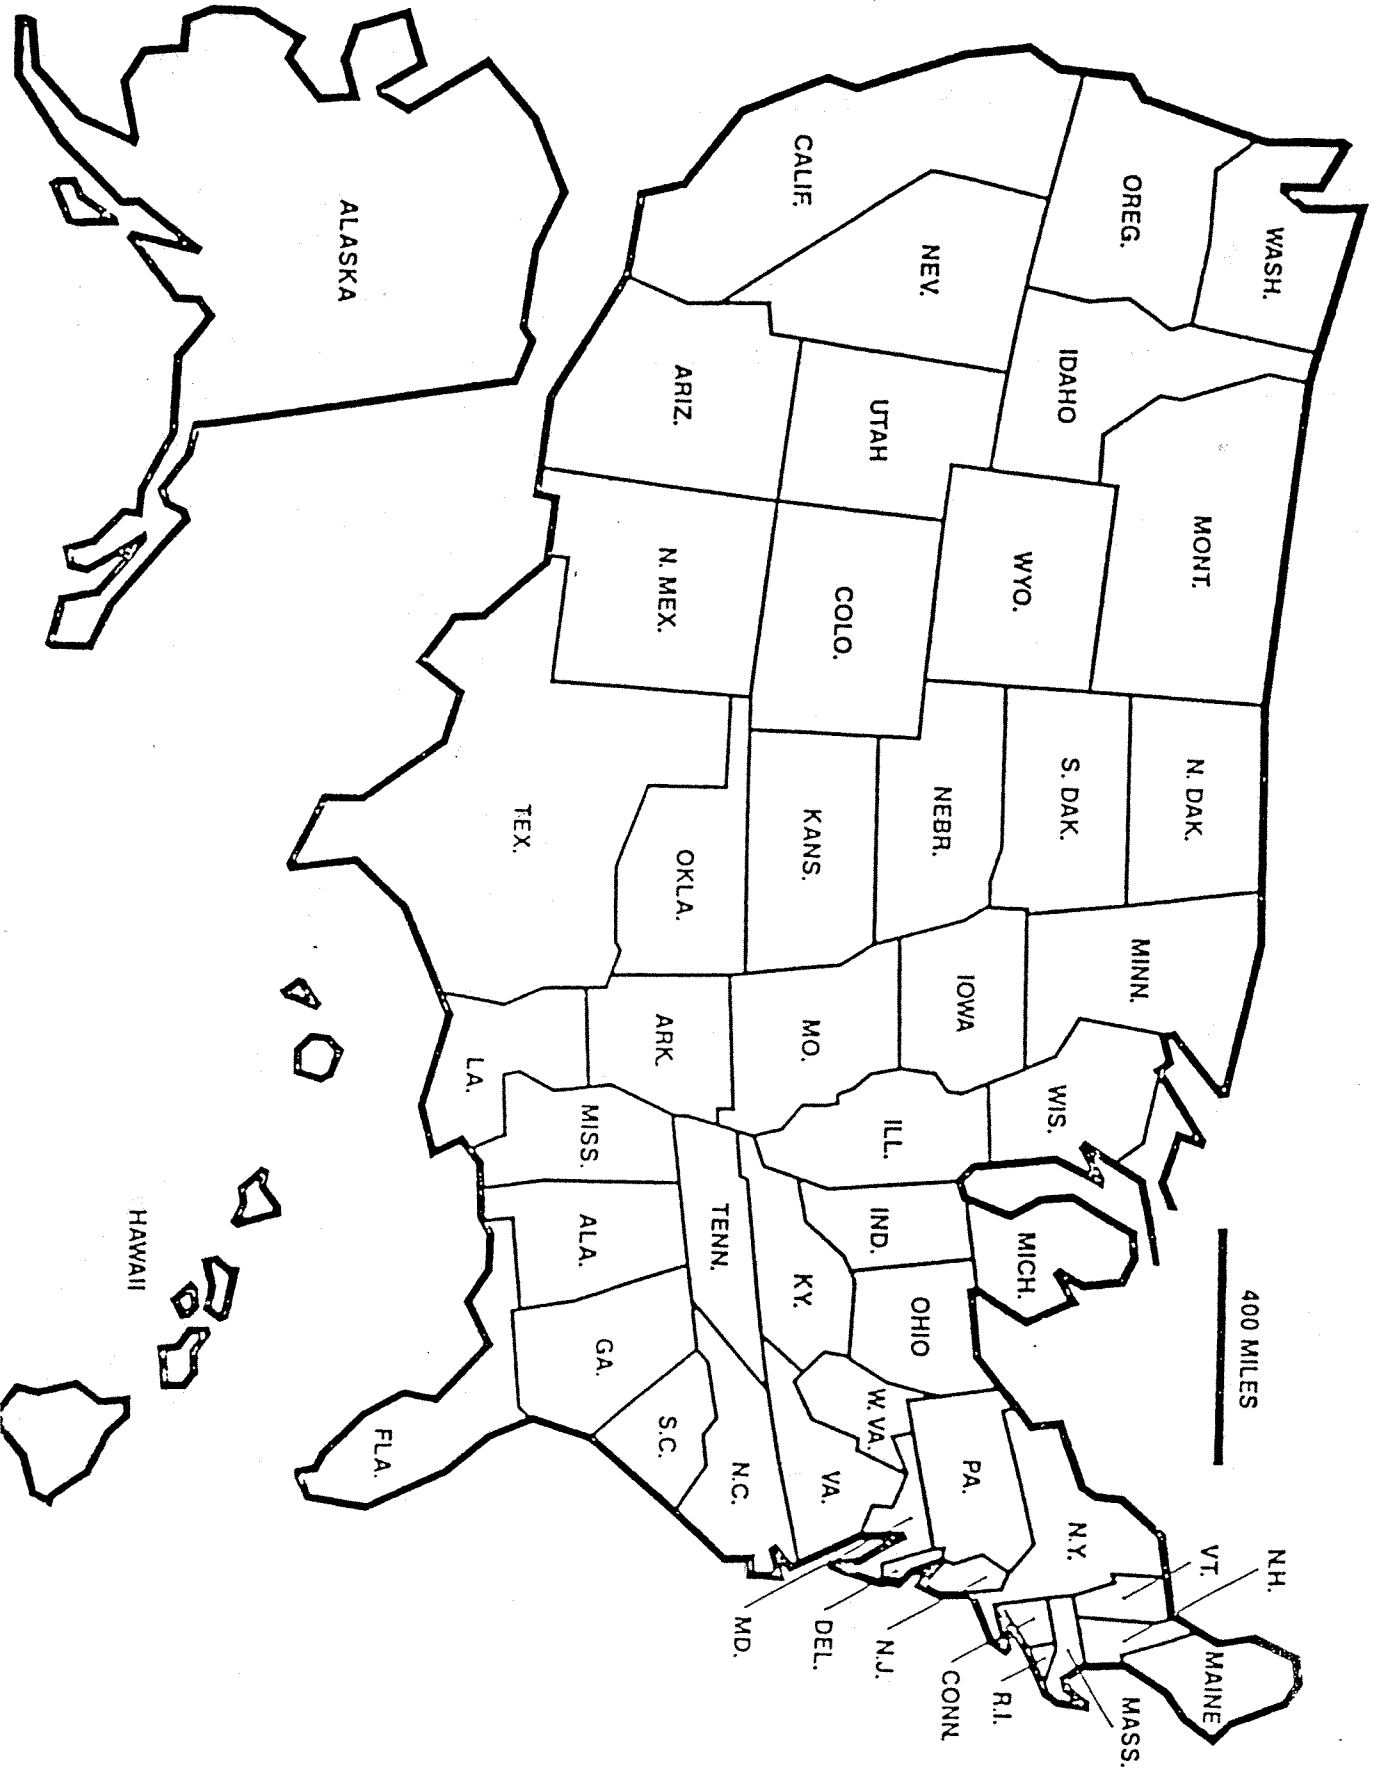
ALASKA
CALIF.
OREG.
WASH.
NEV.
IDAHO
ARIZ.
UTAH
MONT.
WYO.
N. MEX.
COLO.
N. DAK.
S. DAK.
NEBR.
KANS.
TEX.
OKLA.
MINN.
IOWA
MO.
ARK.
LA.
WIS.
ILL.
MISS.
MICH.
IND.
TENN.
ALA.
KY.
OHIO
GA.
W. VA.
S.C.
PA.
N.C.
VA.
FLA.
N.Y.
VT.
N.H.
MAINE
MASS.
R.I.
CONN.
N.J.
DEL.
MD.
HAWAII
400 MILES